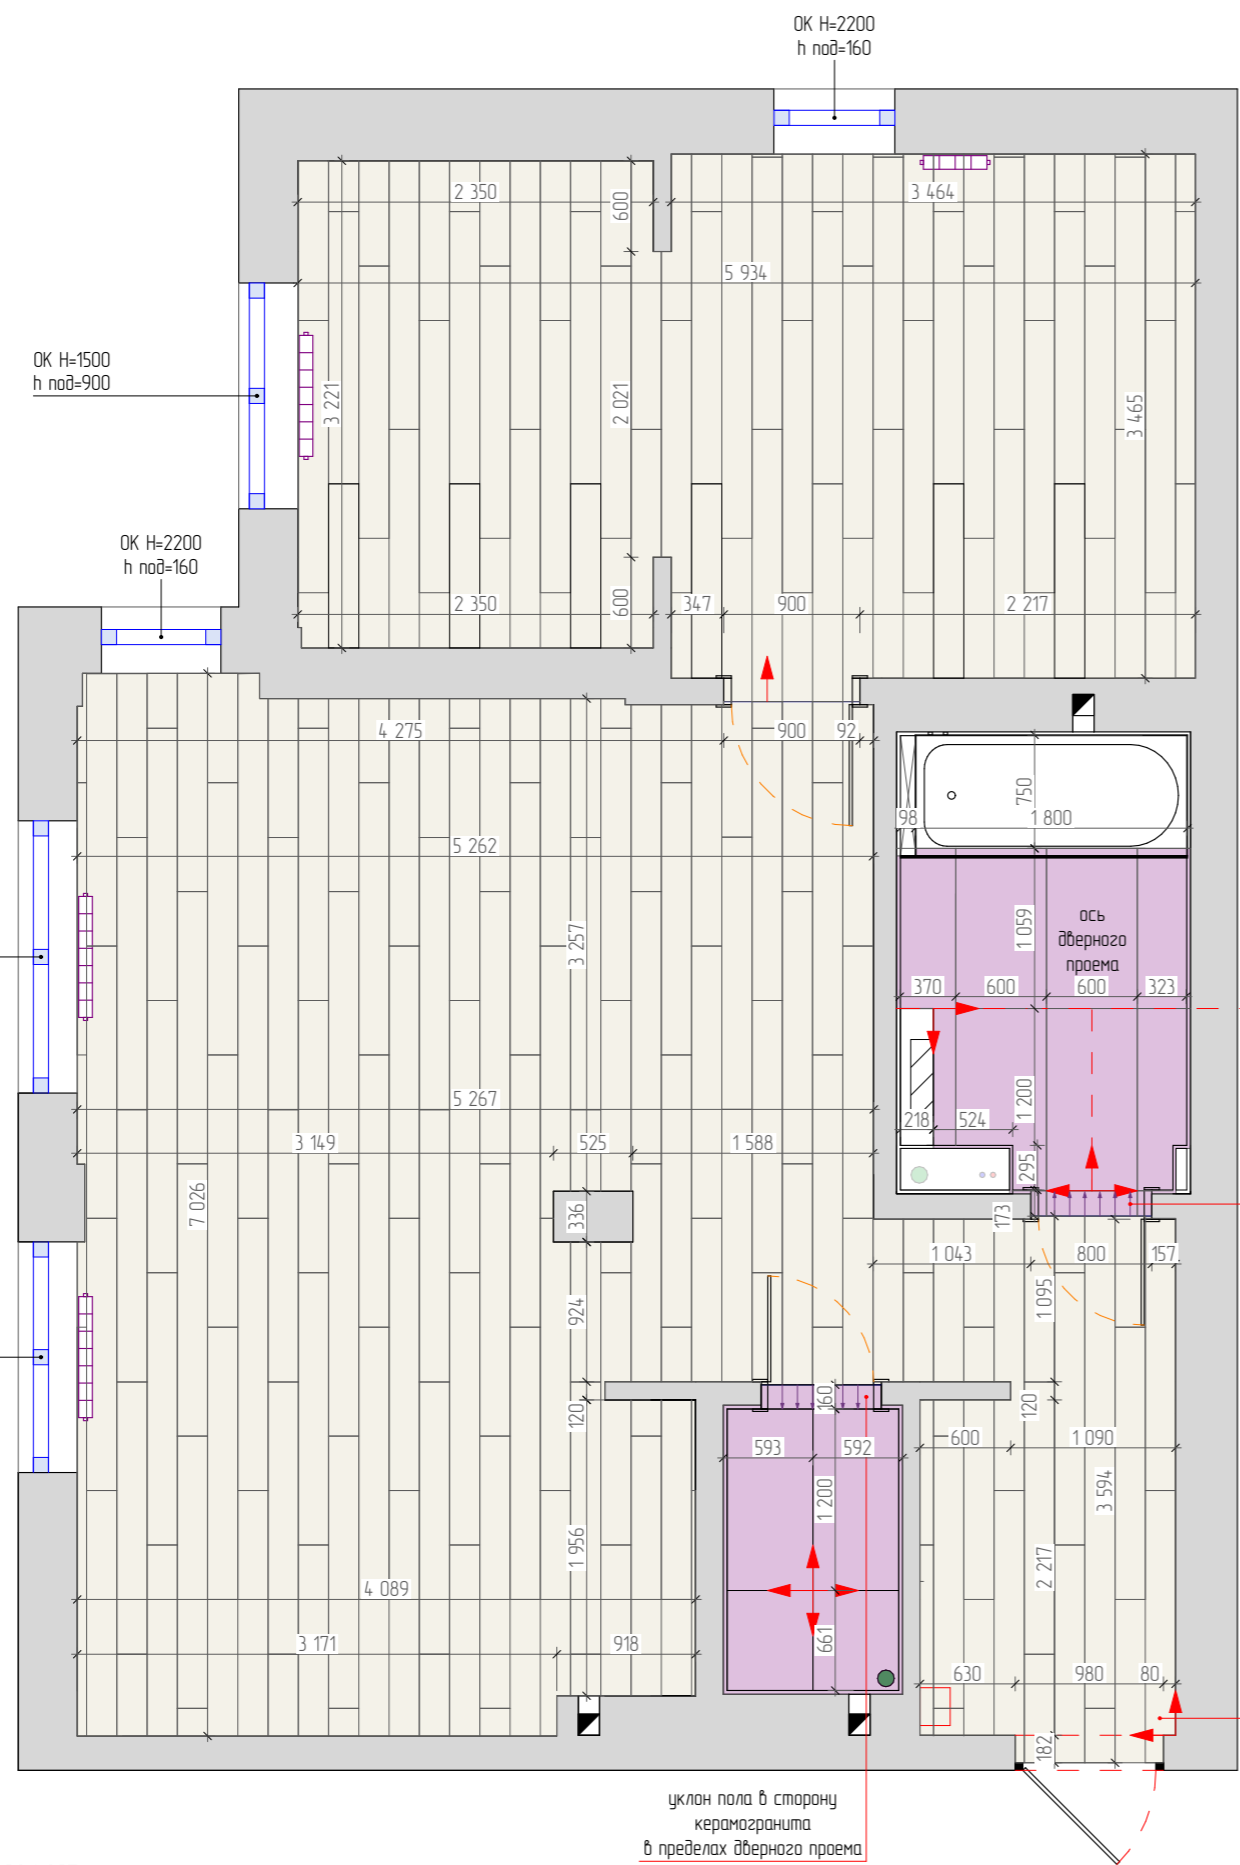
ОК Н=2200
h под=160

2 350
600
3 464
5 934

ОК Н=1500
h под=900

3 221
2 021
3 465

ОК Н=2200
h под=160

2 350
600
347
900
2 217

4 275
900
92

750
98
1 800

5 262

1 059
ось
дверного
проема

370
600
600
323

3 257

1 200
218
524

5 267

3 149
525
1 588

295

7 026
336
173
1 043
800
157

924
1 095

160
120
120
593
592
600
1 090

1 200
3 594

1 956
2 217

4 089

3 171
918
661
630
980
80

182

уклон пола в сторону
керамогранита
в пределах дверного проема